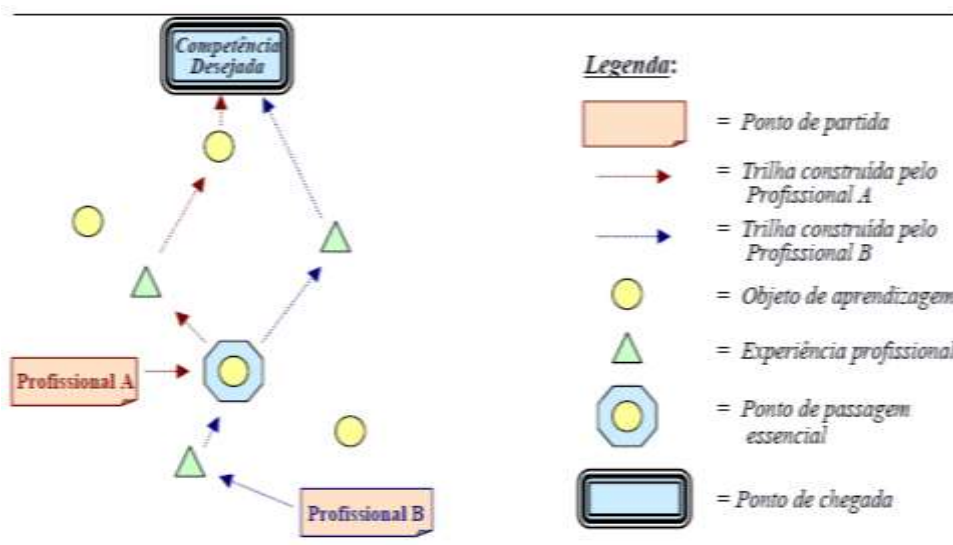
Competência Desejada

Profissional A

Profissional B

Legenda:

= Ponto de partida

= Trilha construída pelo Profissional A

= Trilha construída pelo Profissional B

= Objeto de aprendizagem

= Experiência profissional

= Ponto de passagem essencial

= Ponto de chegada